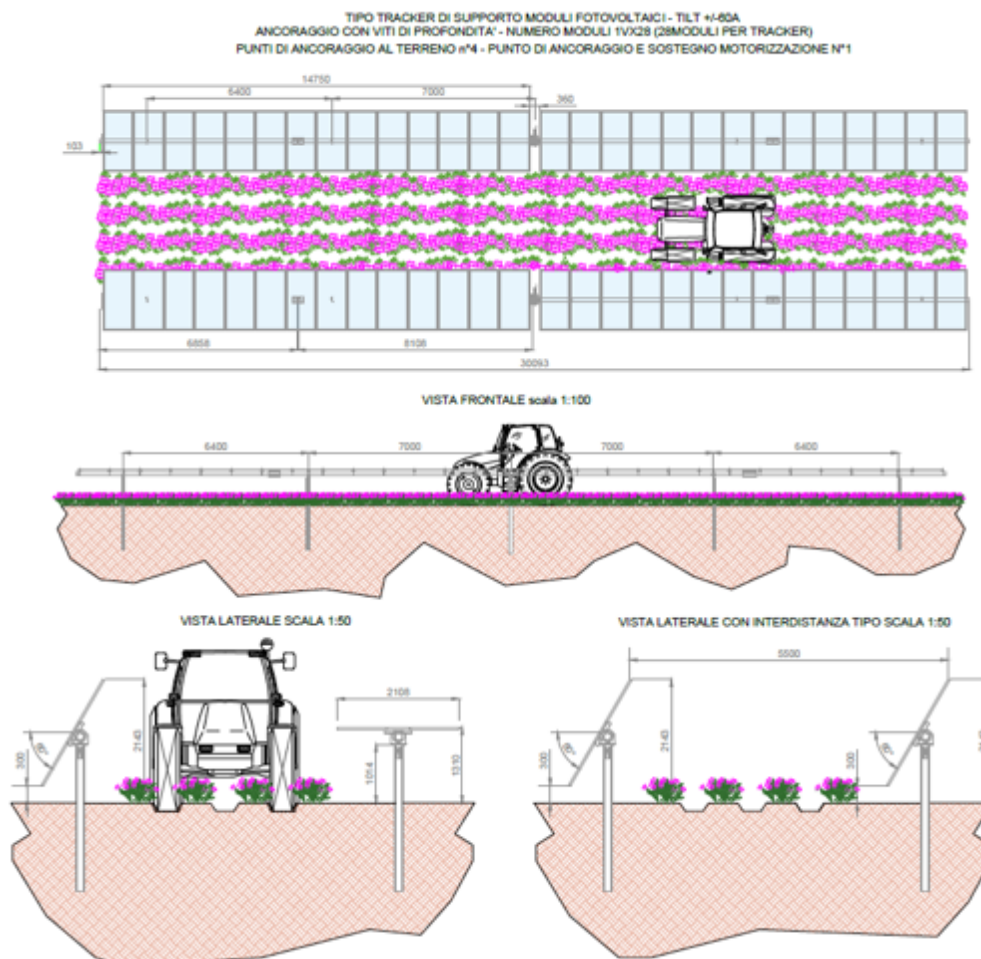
TIPO TRACKER DI SUPPORTO MODULI FOTOVOLTAICI - TILT +/-60A
ANCORAGGIO CON VITI DI PROFONDITA' - NUMERO MODULI 1VX28 (28MODULI PER TRACKER)
PUNTI DI ANCORAGGIO AL TERRENO n°4 - PUNTO DI ANCORAGGIO E SOSTEGNO MOTORIZZAZIONE N°1

14750
6400
7000
360
103
6858
8108
30093

VISTA FRONTALE scala 1:100

6400
7000
7000
6400

VISTA LATERALE SCALA 1:50

300
2143
2108
1014
1310

VISTA LATERALE CON INTERDISTANZA TIPO SCALA 1:50

5500
300
2143
300